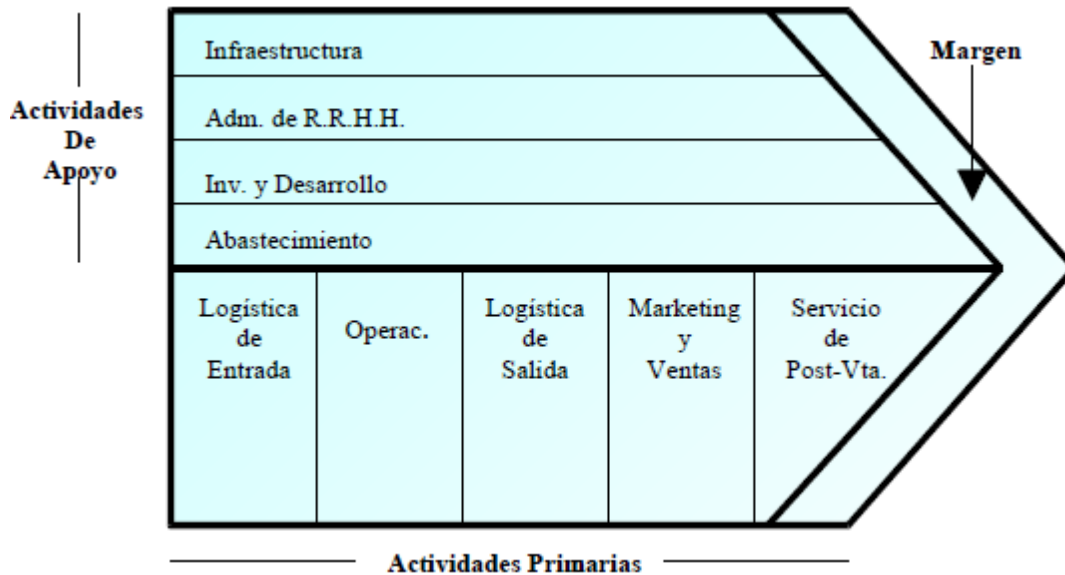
Actividades De Apoyo

Infraestructura

Adm. de R.R.H.H.

Inv. y Desarrollo

Abastecimiento

Margen

Logística de Entrada

Operac.

Logística de Salida

Marketing y Ventas

Servicio de Post-Vta.

Actividades Primarias